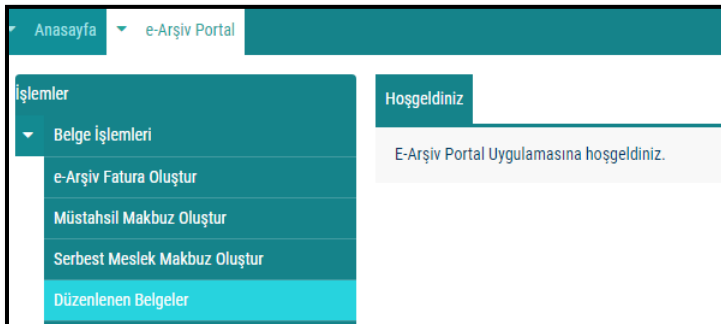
Anasayfa
e-Arşiv Portal

İşlemler
Belge İşlemleri
e-Arşiv Fatura Oluştur
Müstahsil Makbuz Oluştur
Serbest Meslek Makbuz Oluştur
Düzenlenen Belgeler

Hoşgeldiniz
E-Arşiv Portal Uygulamasına hoşgeldiniz.